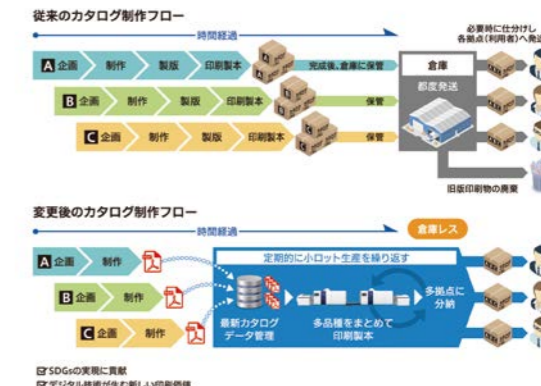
従来のカタログ制作フロー

時間経過

必要時に仕分けし
各拠点(利用者)へ発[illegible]

A 企画 制作 製版 印刷製本 完成後、倉庫に保管

倉庫

都度発送

B 企画 制作 製版 印刷製本 保管

C 企画 制作 製版 印刷製本 保管

旧版印刷物の廃棄

変更後のカタログ制作フロー

時間経過

倉庫レス

定期的に小ロット生産を繰り返す

A 企画 制作

B 企画 制作

C 企画 制作

多拠点に
分納

最新カタログ
データ管理

多品種をまとめて
印刷製本

SDGsの実現に貢献
デジタル技術が生む新しい印刷価値